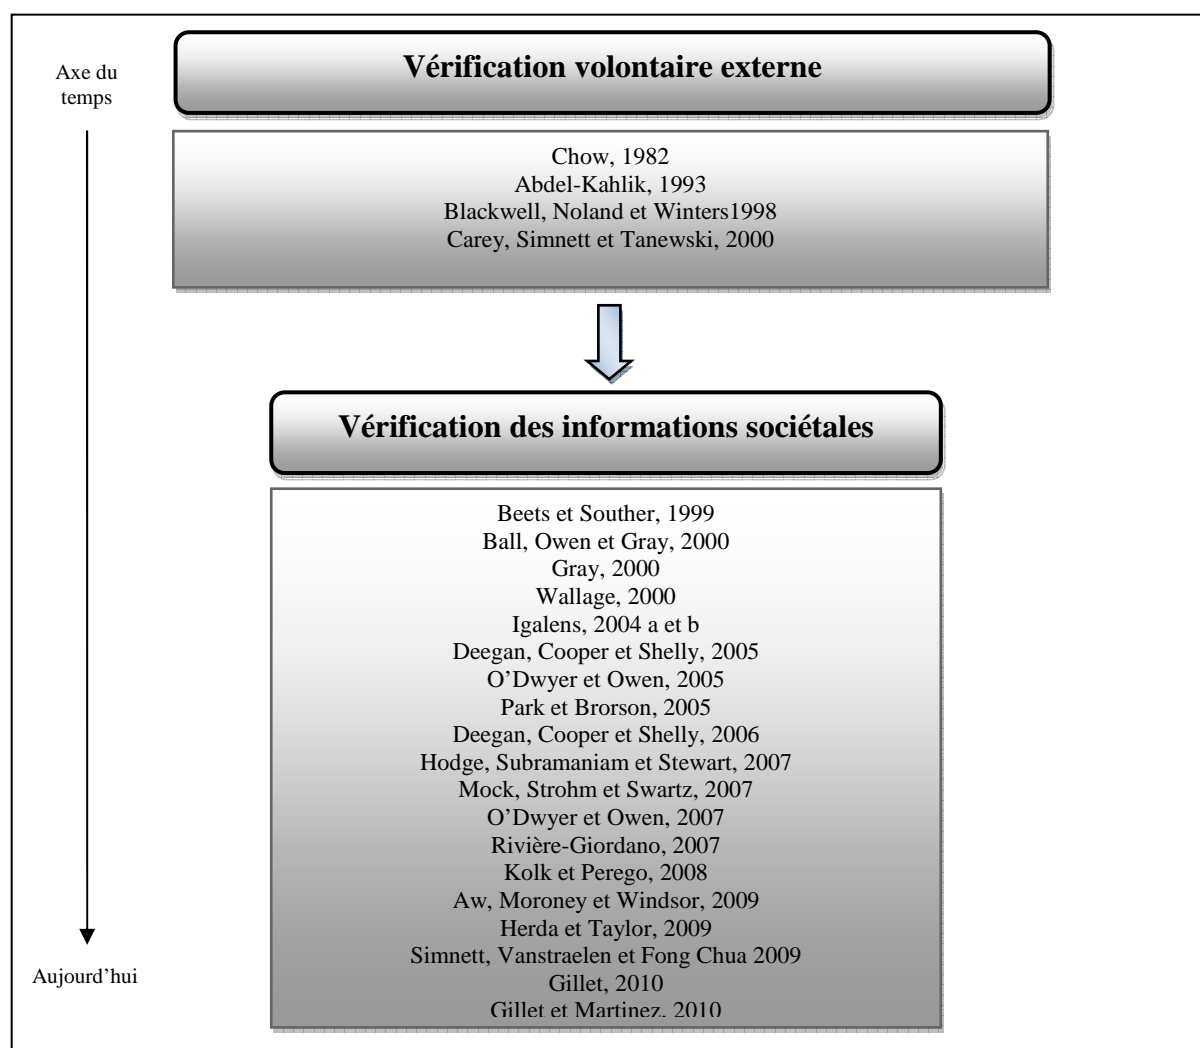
Axe du temps

Vérification volontaire externe

Chow, 1982
Abdel-Kahlik, 1993
Blackwell, Noland et Winters1998
Carey, Simnett et Tanewski, 2000

Vérification des informations sociétales

Beets et Souther, 1999
Ball, Owen et Gray, 2000
Gray, 2000
Wallage, 2000
Igalens, 2004 a et b
Deegan, Cooper et Shelly, 2005
O'Dwyer et Owen, 2005
Park et Brorson, 2005
Deegan, Cooper et Shelly, 2006
Hodge, Subramaniam et Stewart, 2007
Mock, Strohm et Swartz, 2007
O'Dwyer et Owen, 2007
Rivière-Giordano, 2007
Kolk et Perego, 2008
Aw, Moroney et Windsor, 2009
Herda et Taylor, 2009
Simnett, Vanstraelen et Fong Chua 2009
Gillet, 2010
Gillet et Martinez, 2010

Aujourd'hui